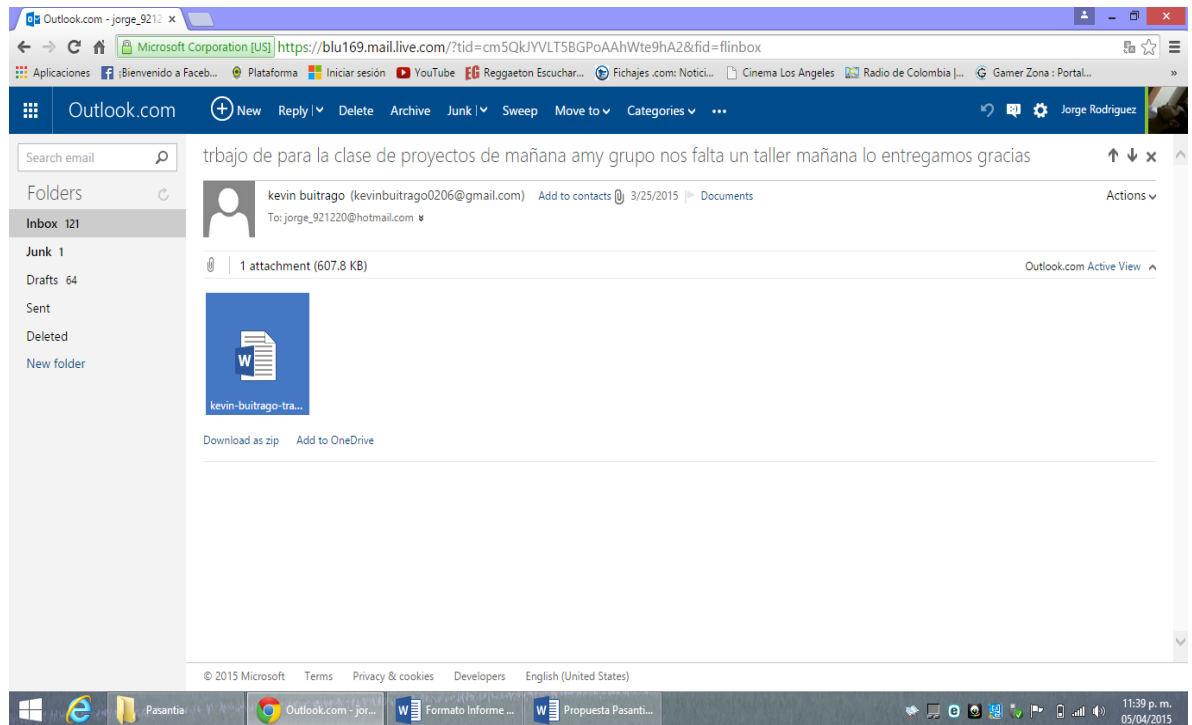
Outlook.com - jorge_9212 ×

Microsoft Corporation [US] https://blu169.mail.live.com/?tid=cm5QkJYVLT5BGPoAAhWte9hA2&fid=flinbox

Aplicaciones | ¡Bienvenido a Faceb... | Plataforma | Iniciar sesión | YouTube | Reggaeton Escuchar... | Fichajes .com: Notici... | Cinema Los Angeles | Radio de Colombia |... | Gamer Zona : Portal... | »

Outlook.com | New | Reply | Delete | Archive | Junk | Sweep | Move to | Categories | ••• | Jorge Rodriguez

Search email

Folders

Inbox 121

Junk 1

Drafts 64

Sent

Deleted

New folder

trbajo de para la clase de proyectos de mañana amy grupo nos falta un taller mañana lo entregamos gracias

kevin buitrago (kevinbuitrago0206@gmail.com) Add to contacts 3/25/2015 Documents

Actions

To: jorge_921220@hotmail.com

1 attachment (607.8 KB)

Outlook.com Active View

kevin-buitrago-tra...

Download as zip Add to OneDrive

© 2015 Microsoft Terms Privacy & cookies Developers English (United States)

Pasantia | Outlook.com - jor... | Formato Informe ... | Propuesta Pasanti...

11:39 p. m.
05/04/2015